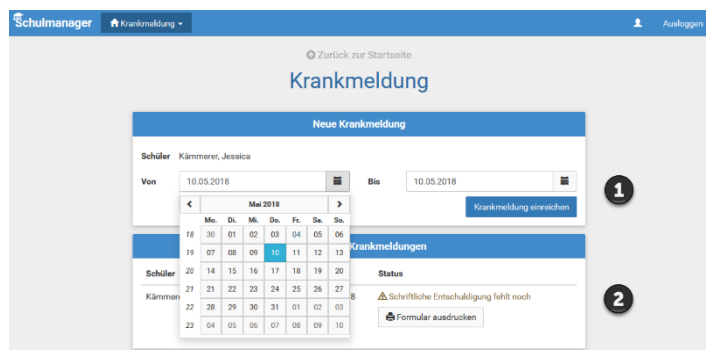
Schulmanager Krankmeldung ▾ Ausloggen

Zurück zur Startseite

Krankmeldung

Neue Krankmeldung

Schüler Kämmerer, Jessica

Von 10.05.2018 Bis 10.05.2018

Krankmeldung einreichen

1

| | Mo. | Di. | Mi. | Do. | Fr. | Sa. | So. |
|---|---|---|---|---|---|---|---|
| 18 | 30 | 01 | 02 | 03 | 04 | 05 | 06 |
| 19 | 07 | 08 | 09 | 10 | 11 | 12 | 13 |
| 20 | 14 | 15 | 16 | 17 | 18 | 19 | 20 |
| 21 | 21 | 22 | 23 | 24 | 25 | 26 | 27 |
| 22 | 28 | 29 | 30 | 31 | 01 | 02 | 03 |
| 23 | 04 | 05 | 06 | 07 | 08 | 09 | 10 |

Mai 2018

Krankmeldungen

Schüler Status

Kämmerer 8 Schriftliche Entschuldigung fehlt noch

Formular ausdrucken

2